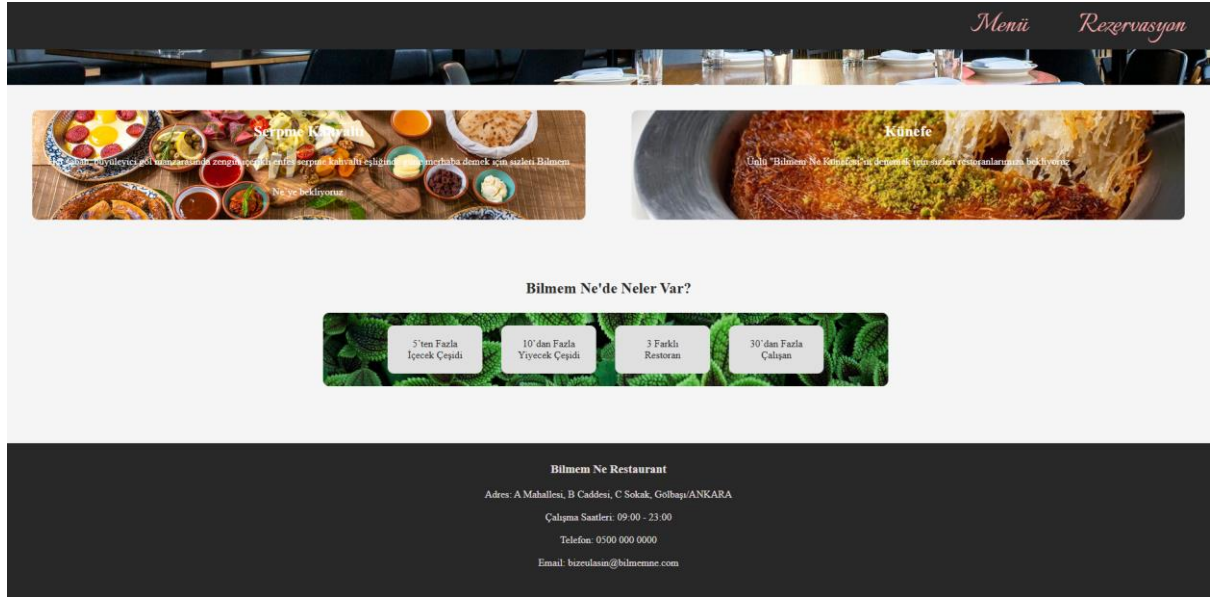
Menü Rezervasyon

Serpme Kahvaltı

Her sabah, büyüleyici göl manzarasında zengin içerikli enfes serpme kahvaltı eşliğinde güne merhaba demek için sizleri Bilmem Ne'ye bekliyoruz

Künefe

Ünlü "Bilmem Ne Künefesi"ni denemek için sizleri restoranlarımıza bekliyoruz

Bilmem Ne'de Neler Var?

5'ten Fazla İçecek Çeşidi

10'dan Fazla Yiyecek Çeşidi

3 Farklı Restoran

30'dan Fazla Çalışan

Bilmem Ne Restaurant

Adres: A Mahallesi, B Caddesi, C Sokak, Gölbaşı/ANKARA

Çalışma Saatleri: 09:00 - 23:00

Telefon: 0500 000 0000

Email: bizeulasin@bilmemne.com